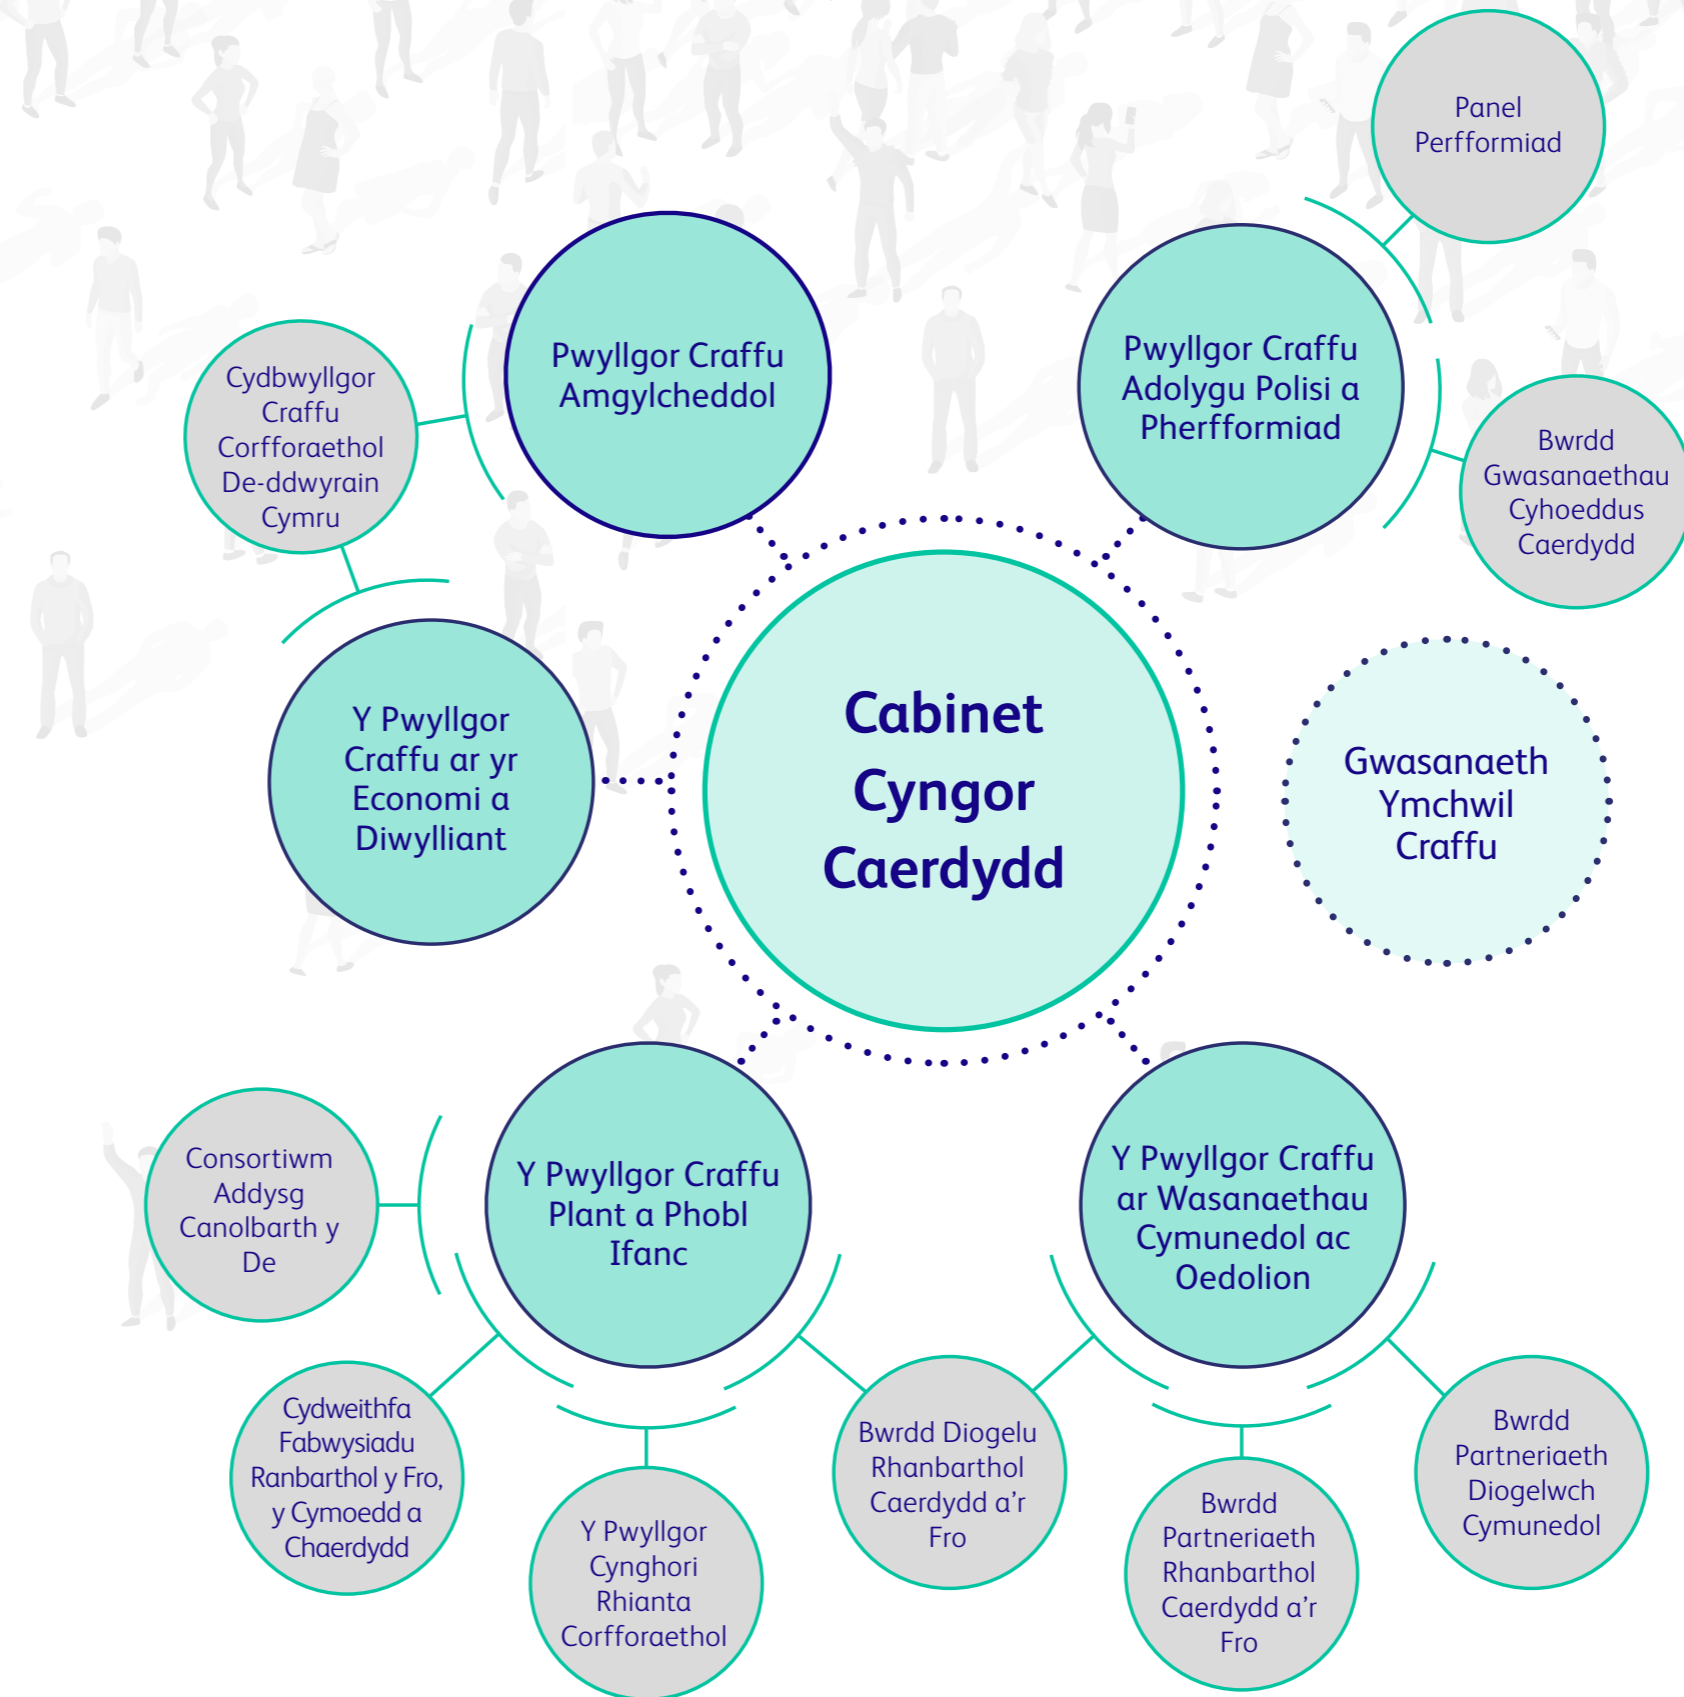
Panel Perfformiad

Pwyllgor Craffu Amgylcheddol

Pwyllgor Craffu Adolygu Polisi a Pherfformiad

Cydbwyllgor Craffu Corfforaethol De-ddwyrain Cymru

Bwrdd Gwasanaethau Cyhoeddus Caerdydd

Y Pwyllgor Craffu ar yr Economi a Diwylliant

Cabinet Cyngor Caerdydd

Gwasanaeth Ymchwil Craffu

Consortiwm Addysg Canolbarth y De

Y Pwyllgor Craffu Plant a Phobl Ifanc

Y Pwyllgor Craffu ar Wasanaethau Cymunedol ac Oedolion

Cydweithfa Fabwysiadu Ranbarthol y Fro, y Cymoedd a Chaerdydd

Y Pwyllgor Cynghori Rhianta Corfforaethol

Bwrdd Diogelu Rhanbarthol Caerdydd a'r Fro

Bwrdd Partneriaeth Rhanbarthol Caerdydd a'r Fro

Bwrdd Partneriaeth Diogelwch Cymunedol